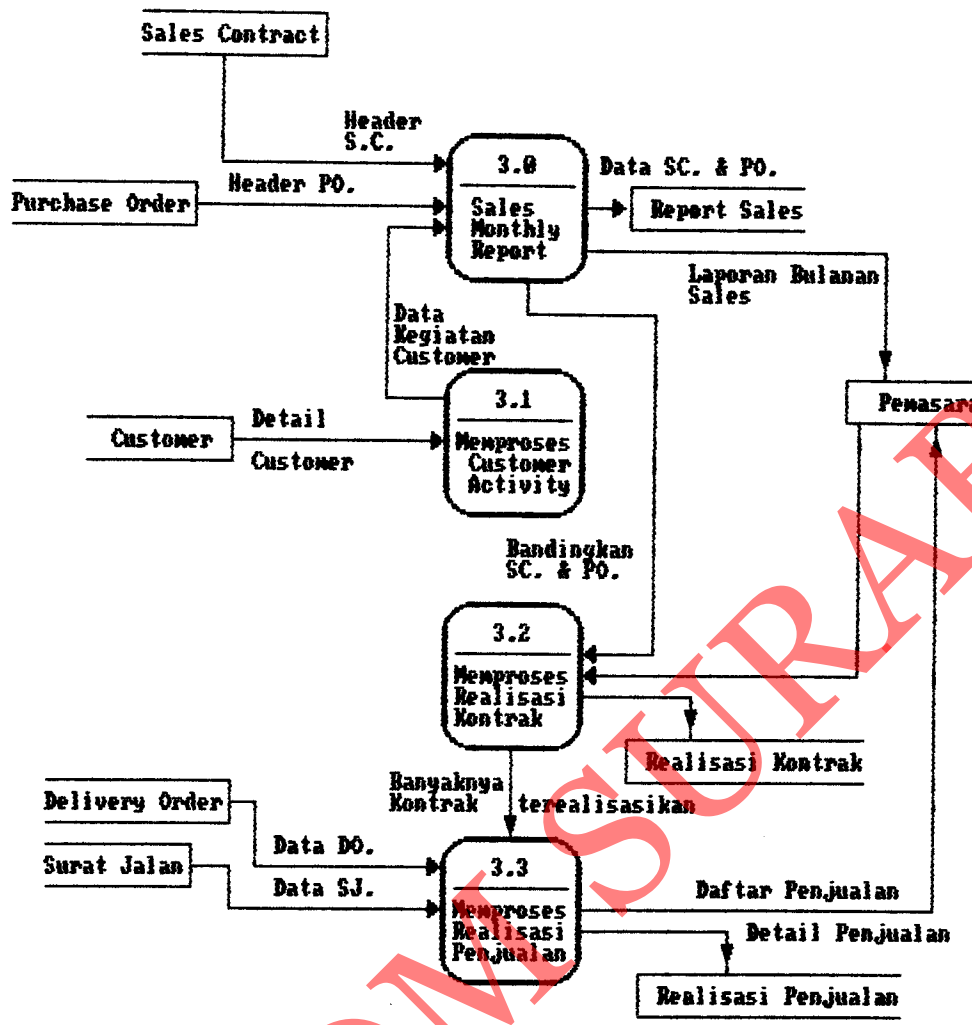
Sales Contract

Header S.C.

Header PO.

Purchase Order

3.0

Sales Monthly Report

Data SC. & PO.

Report Sales

Laporan Bulanan Sales

Data Kegiatan Customer

Pemasar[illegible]

Customer

Detail

Customer

3.1

Memproses Customer Activity

Bandingkan SC. & PO.

3.2

Memproses Realisasi Kontrak

Realisasi Kontrak

Banyaknya Kontrak

terealisasikan

Delivery Order

Data DO.

Surat Jalan

Data SJ.

3.3

Memproses Realisasi Penjualan

Daftar Penjualan

Detail Penjualan

Realisasi Penjualan

MSURA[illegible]